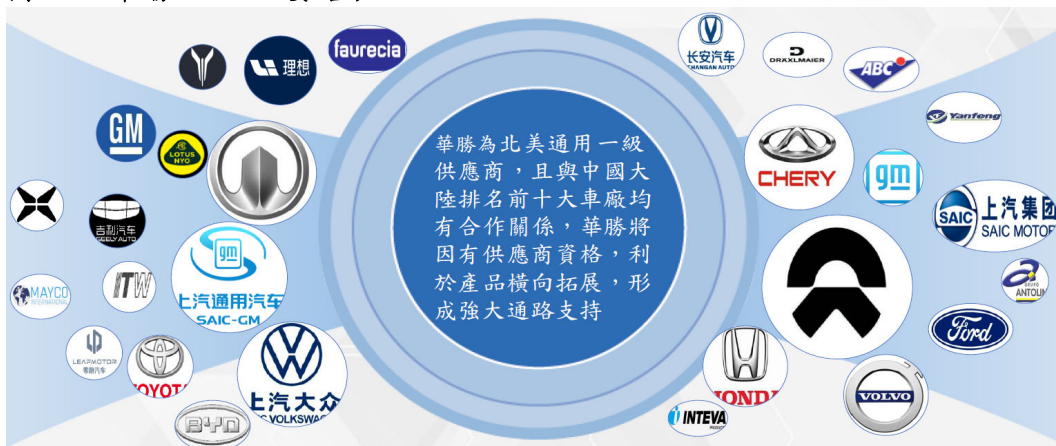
理想

faurecia

GM

LOTUS

吉利汽车 GEELY AUTO

gm 上汽通用汽车 SAIC-GM

MAYCO INTERNATIONAL

ITW

LEAPMOTOR 零跑汽车

TOYOTA

上汽大众 VOLKSWAGEN

BYD

華勝為北美通用一級供應商，且與中國大陸排名前十大車廠均有合作關係，華勝將因有供應商資格，利於產品橫向拓展，形成強大通路支持

长安汽车 CHANGAN AUTO

DRÄXLMAIER

ABC

Yanfeng

CHERY

gm

SAIC 上汽集团 SAIC MOTOR

ANTOLIN

Ford

HONDA

VOLVO

INTEVA